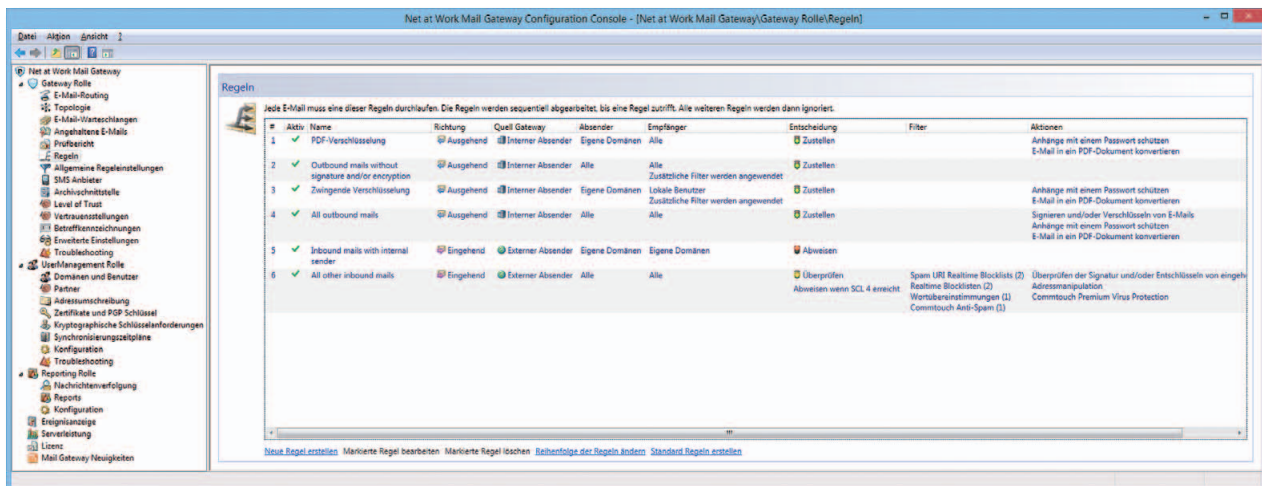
Net at Work Mail Gateway Configuration Console - [Net at Work Mail Gateway\Gateway Rolle\Regeln]

Datei Aktion Ansicht ?

Net at Work Mail Gateway
Gateway Rolle
E-Mail-Routing
Topologie
E-Mail-Warteschlangen
Angehaltene E-Mails
Prüfbericht
Regeln
Allgemeine Regeleinstellungen
SMS Anbieter
Archivschnittstelle
Level of Trust
Vertrauensstellungen
Betreffkennzeichnungen
Erweiterte Einstellungen
Troubleshooting
UserManagement Rolle
Domänen und Benutzer
Partner
Adressumschreibung
Zertifikate und PGP Schlüssel
Kryptographische Schlüsselanforderungen
Synchronisierungszeitpläne
Konfiguration
Troubleshooting
Reporting Rolle
Nachrichtenverfolgung
Reports
Konfiguration
Ereignisanzeige
Serverleistung
Lizenz
Mail Gateway Neuigkeiten

Regeln

Jede E-Mail muss eine dieser Regeln durchlaufen. Die Regeln werden sequentiell abgearbeitet, bis eine Regel zutrifft. Alle weiteren Regeln werden dann ignoriert.

| # | Aktiv | Name | Richtung | Quell Gateway | Absender | Empfänger | Entscheidung | Filter | Aktionen |
|---|---|---|---|---|---|---|---|---|---|
| 1 | ✓ | PDF-Verschlüsselung | Ausgehend | Interner Absender | Eigene Domänen | Alle | Zustellen | | Anhänge mit einem Passwort schützen E-Mail in ein PDF-Dokument konvertieren |
| 2 | ✓ | Outbound mails without signature and/or encryption | Ausgehend | Interner Absender | Alle | Alle Zusätzliche Filter werden angewendet | Zustellen | | |
| 3 | ✓ | Zwingende Verschlüsselung | Ausgehend | Interner Absender | Eigene Domänen | Lokale Benutzer Zusätzliche Filter werden angewendet | Zustellen | | Anhänge mit einem Passwort schützen E-Mail in ein PDF-Dokument konvertieren |
| 4 | ✓ | All outbound mails | Ausgehend | Interner Absender | Alle | Alle | Zustellen | | Signieren und/oder Verschlüsseln von E-Mails Anhänge mit einem Passwort schützen E-Mail in ein PDF-Dokument konvertieren |
| 5 | ✓ | Inbound mails with internal sender | Eingehend | Externer Absender | Eigene Domänen | Eigene Domänen | Abweisen | | |
| 6 | ✓ | All other inbound mails | Eingehend | Externer Absender | Alle | Alle | Überprüfen Abweisen wenn SCL 4 erreicht | Spam URI Realtime Blocklists (2) Realtime Blocklisten (2) Wortübereinstimmungen (1) Commtouch Anti-Spam (1) | Überprüfen der Signatur und/oder Entschlüsseln von eingeh Adressmanipulation Commtouch Premium Virus Protection |

Neue Regel erstellen Markierte Regel bearbeiten Markierte Regel löschen Reihenfolge der Regeln ändern Standard Regeln erstellen